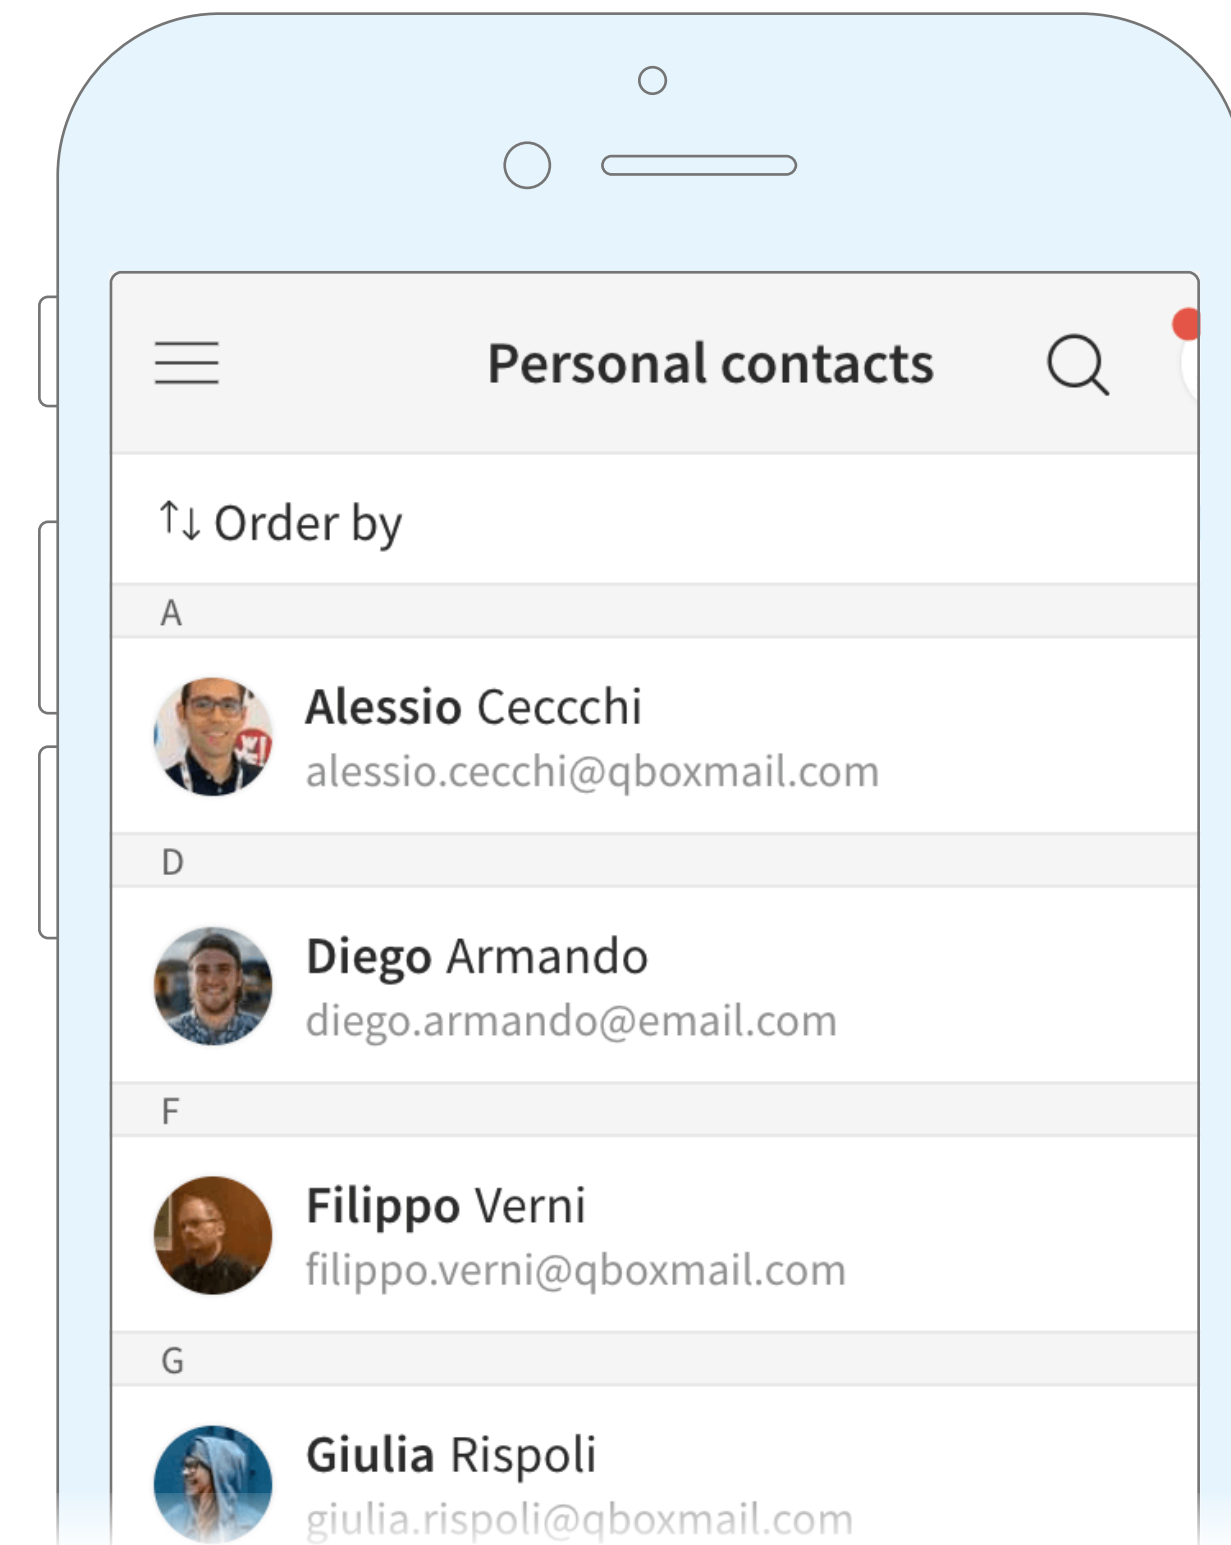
Personal contacts

↑↓ Order by

A

Alessio Ceccchi
alessio.cecchi@qboxmail.com

D

Diego Armando
diego.armando@email.com

F

Filippo Verni
filippo.verni@qboxmail.com

G

Giulia Rispoli
giulia.rispoli@qboxmail.com